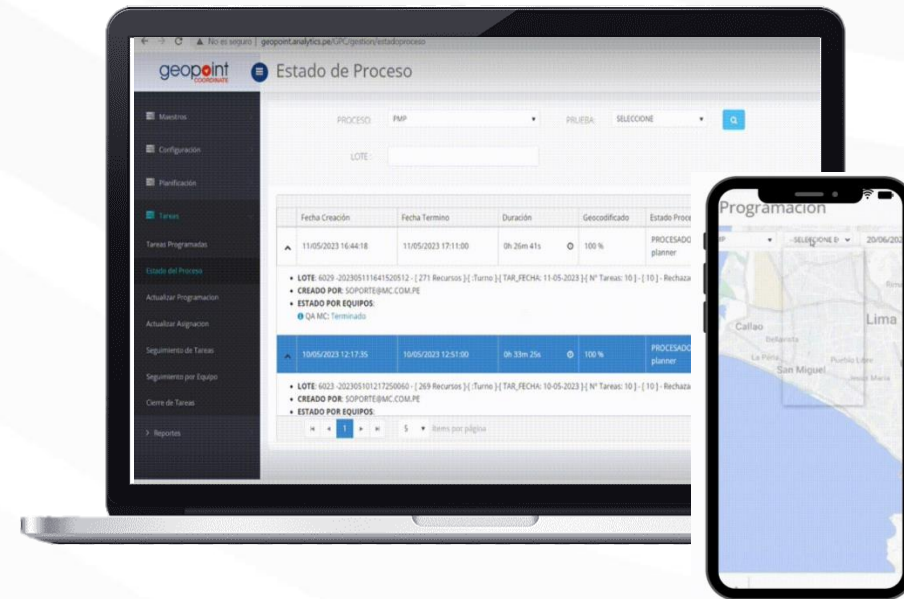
No es seguro | geopoint.analytics.pe/GPC/gestion/estadoproceso

geopoint COORDINATE

Estado de Proceso

Maestros
Configuración
Planificación
Tareas
Tareas Programadas
Estado del Proceso
Actualizar Programacion
Actualizar Asignacion
Seguimiento de Tareas
Seguimiento por Equipo
Cierre de Tareas
Reportes

PROCESO: PMP
PRUEBA: SELECCIONE
LOTE:

| Fecha Creación | Fecha Termino | Duración | Geocodificado | Estado Proce |
|---|---|---|---|---|
| 11/05/2023 16:44:18 | 11/05/2023 17:11:00 | 0h 26m 41s | 100 % | PROCESADO planner |

• LOTE: 6029 -20230511164152 0512 - [ 271 Recursos ]-[ :Turno ]-[ TAR_FECHA: 11-05-2023 ]-[ N° Tareas: 10 ]-[ 10 ] - Rechaza
• CREADO POR: SOPORTE@MC.COM.PE
• ESTADO POR EQUIPOS:
QA MC: Terminado

| 10/05/2023 12:17:35 | 10/05/2023 12:51:00 | 0h 33m 25s | 100 % | PROCESADO planner |
|---|---|---|---|---|

• LOTE: 6023 -20230510121725 0060 - [ 269 Recursos ]-[ :Turno ]-[ TAR_FECHA: 10-05-2023 ]-[ N° Tareas: 10 ]-[ 10 ] - Rechaza
• CREADO POR: SOPORTE@MC.COM.PE
• ESTADO POR EQUIPOS:

1 5 items por página

Programacion
SELECCIONE D 20/06/20
Callao
Bellavista
La Perla
San Miguel
Pueblo Libre
Jesús María
Lima